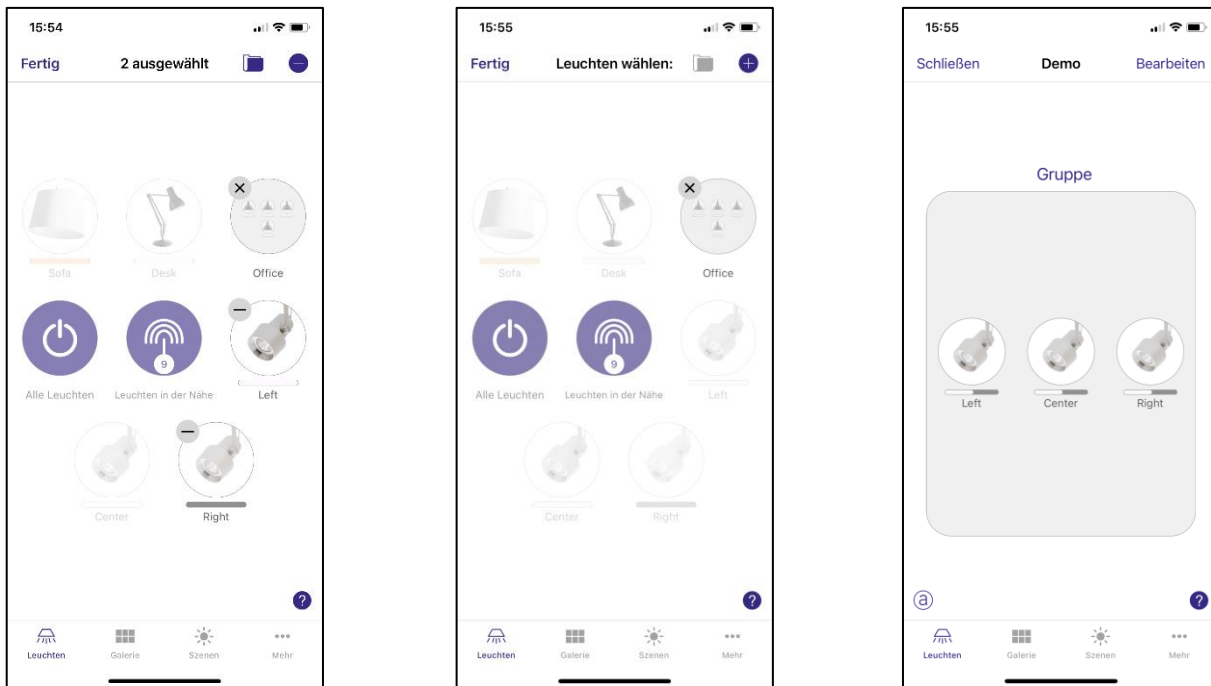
15:54

Fertig 2 ausgewählt

Sofa
Desk
Office
Alle Leuchten
9
Leuchten in der Nähe
Left
Center
Right

?

Leuchten
Galerie
Szenen
Mehr

15:55

Fertig Leuchten wählen:

Sofa
Desk
Office
Alle Leuchten
9
Leuchten in der Nähe
Left
Center
Right

?

Leuchten
Galerie
Szenen
Mehr

15:55

Schließen Demo Bearbeiten

Gruppe

Left
Center
Right

ⓐ
?

Leuchten
Galerie
Szenen
Mehr